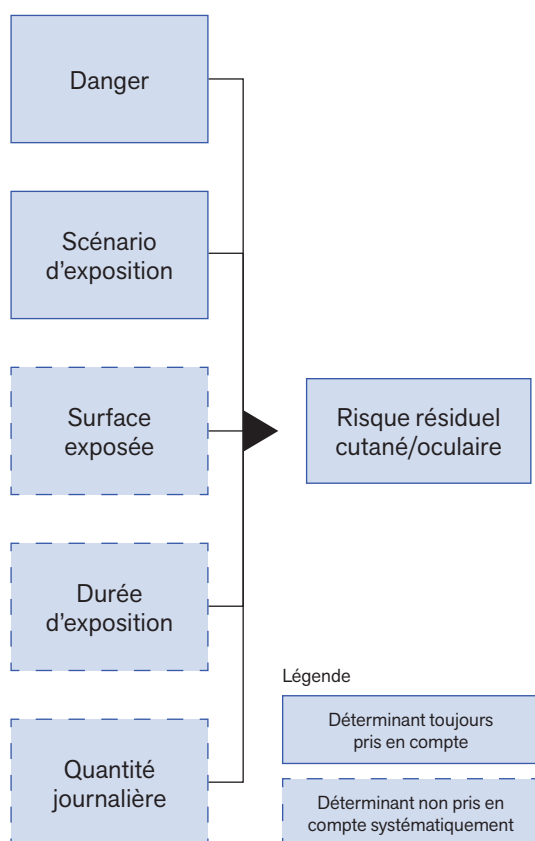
Danger

Scénario d'exposition

Surface exposée

Durée d'exposition

Quantité journalière

Risque résiduel cutané/oculaire

Légende

Déterminant toujours pris en compte

Déterminant non pris en compte systématiquement